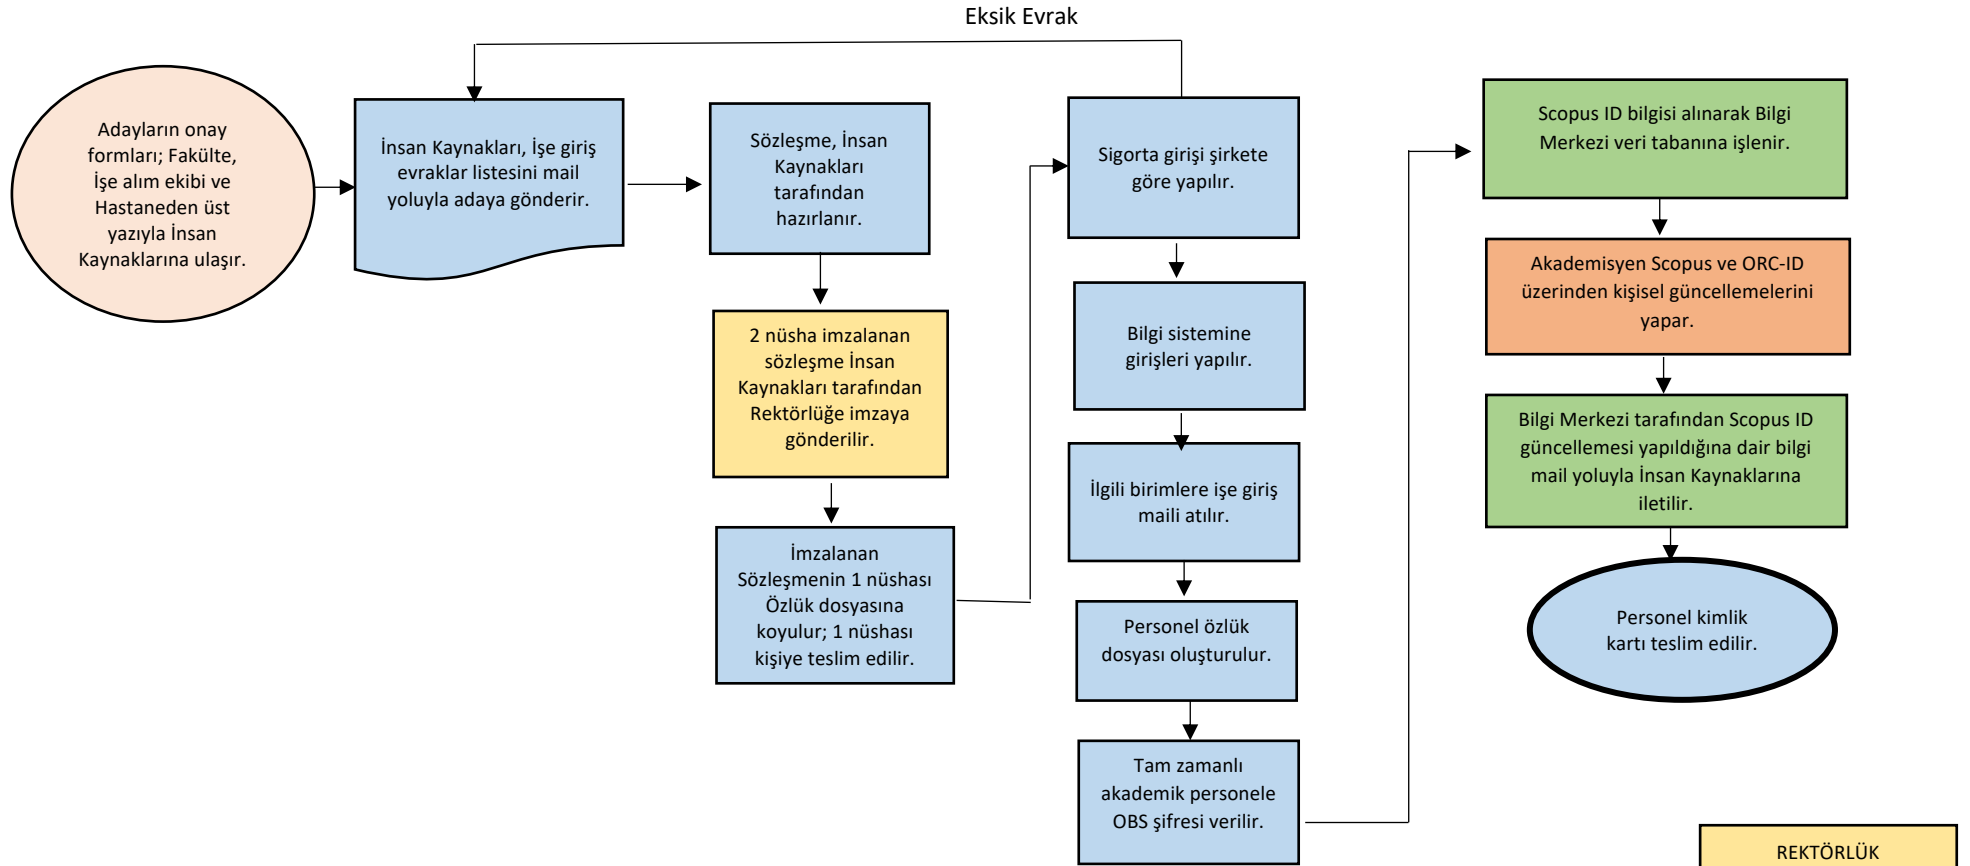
Eksik Evrak

Adayların onay formları; Fakülte, İşe alım ekibi ve Hastaneden üst yazıyla İnsan Kaynaklarına ulaşır.

İnsan Kaynakları, İşe giriş evraklar listesini mail yoluyla adaya gönderir.

Sözleşme, İnsan Kaynakları tarafından hazırlanır.

2 nüsha imzalanan sözleşme İnsan Kaynakları tarafından Rektörlüğe imzaya gönderilir.

İmzalanan Sözleşmenin 1 nüshası Özlük dosyasına koyulur; 1 nüshası kişiye teslim edilir.

Sigorta girişi şirkete göre yapılır.

Bilgi sistemine girişleri yapılır.

İlgili birimlere işe giriş maili atılır.

Personel özlük dosyası oluşturulur.

Tam zamanlı akademik personele OBS şifresi verilir.

Scopus ID bilgisi alınarak Bilgi Merkezi veri tabanına işlenir.

Akademisyen Scopus ve ORC-ID üzerinden kişisel güncellemelerini yapar.

Bilgi Merkezi tarafından Scopus ID güncellemesi yapıldığına dair bilgi mail yoluyla İnsan Kaynaklarına iletilir.

Personel kimlik kartı teslim edilir.

REKTÖRLÜK